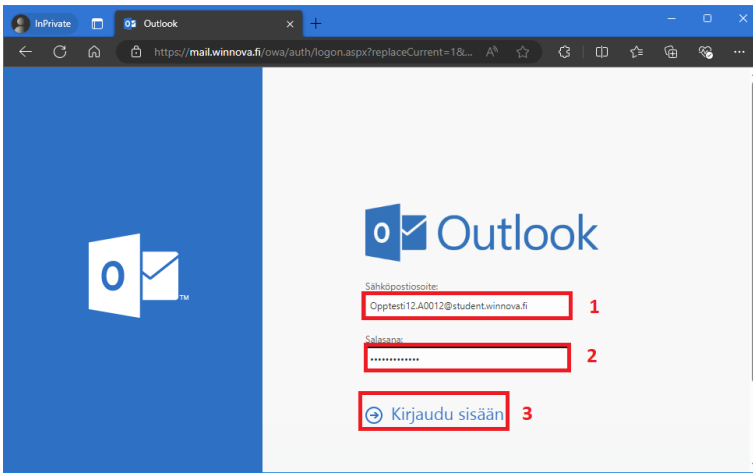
InPrivate

Outlook

https://mail.winnova.fi/owa/auth/logon.aspx?replaceCurrent=1&...

TM

Outlook

Sähköpostiosoite:

Opptesti12.A0012@student.winnova.fi

1

Salasana:

•••••••••••••

2

Kirjaudu sisään

3